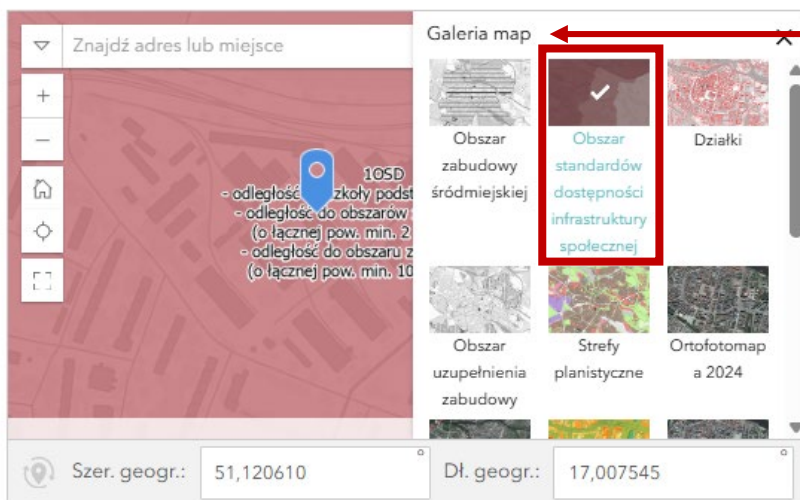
Znajdź adres lub miejsce

+

−

1OSD
- odległość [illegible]zkoły podst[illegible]
- odległość do obszarów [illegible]
(o łącznej pow. min. 2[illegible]
- odległość do obszaru z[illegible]
(o łącznej pow. min. 10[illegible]

Galeria map

×

Obszar zabudowy śródmiejskiej

Obszar standardów dostępności infrastruktury społecznej

Działki

Obszar uzupełnienia zabudowy

Strefy planistyczne

Ortofotomapa 2024

Szer. geogr.: 51,120610

Dł. geogr.: 17,007545